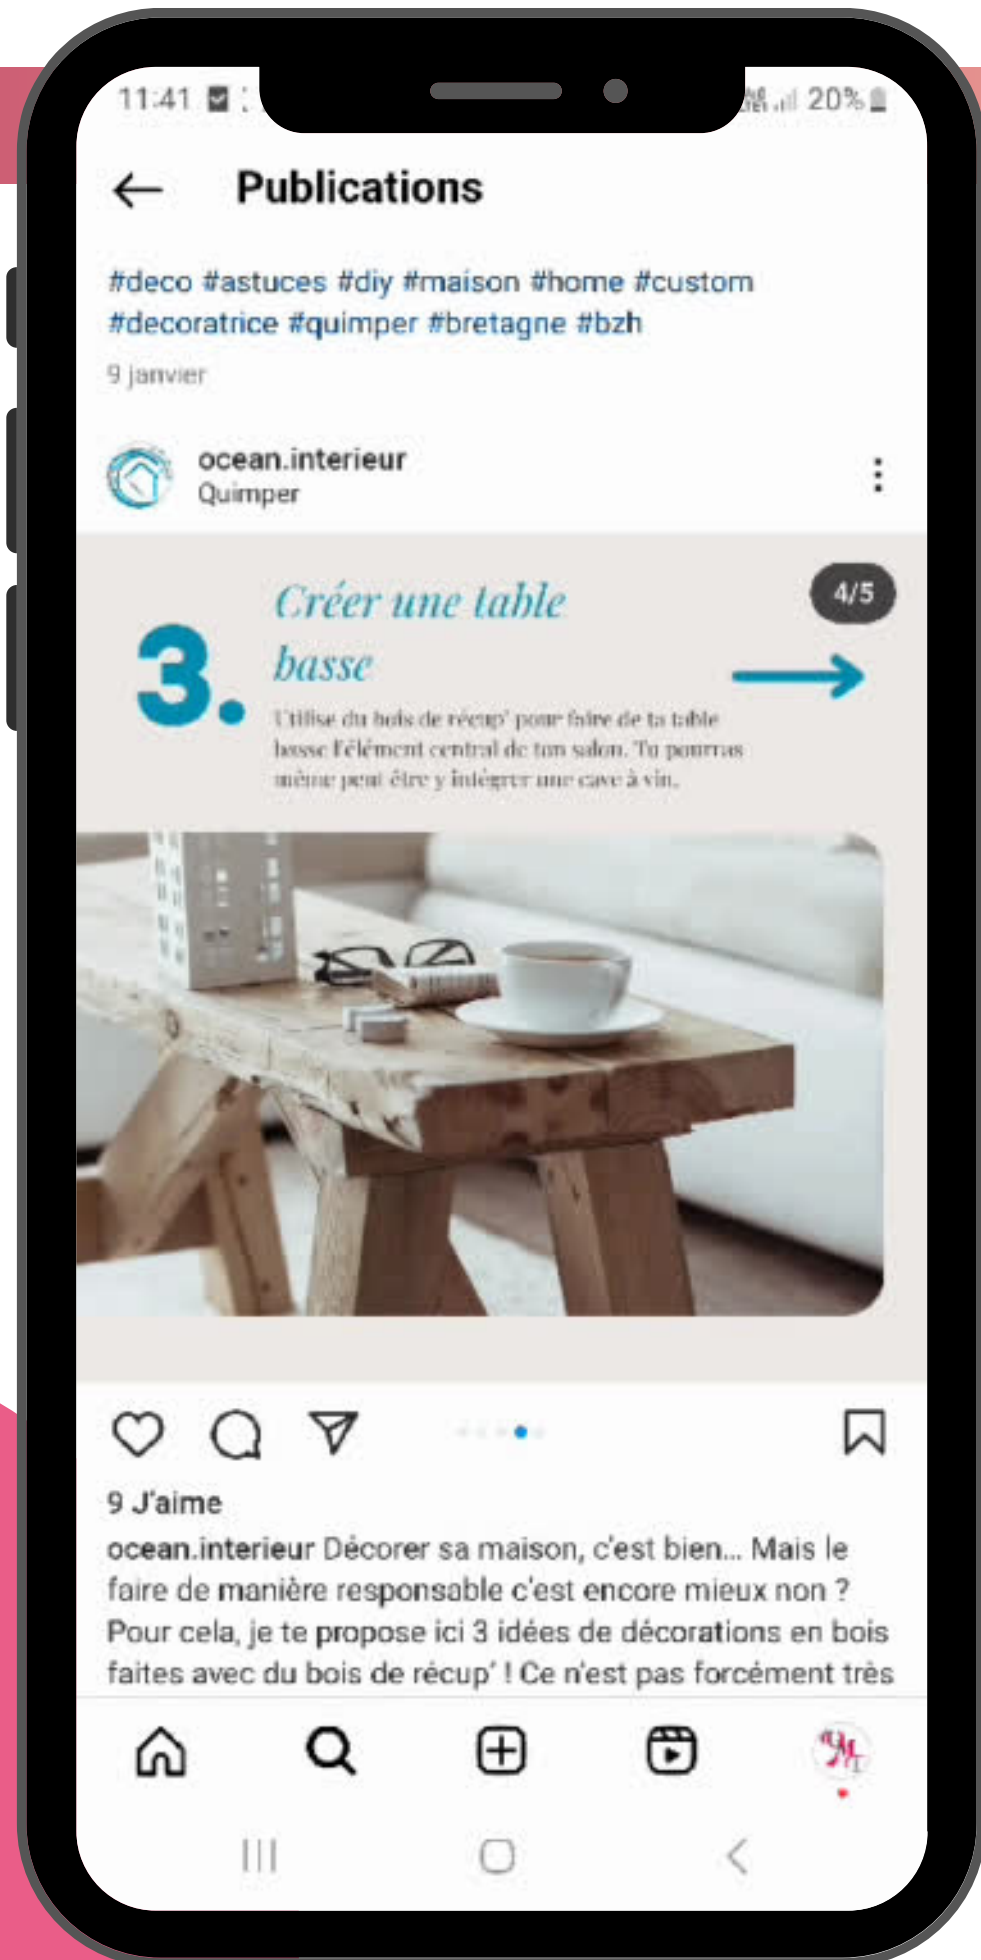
11:41

20%

Publications

#deco #astuces #diy #maison #home #custom #decoratrice #quimper #bretagne #bzh

9 janvier

ocean.interieur
Quimper

4/5

3.

Créer une table basse

Utilise du bois de récup' pour faire de ta table basse l'élément central de ton salon. Tu pourras même peut être y intégrer une cave à vin.

9 J'aime

ocean.interieur Décorer sa maison, c'est bien... Mais le faire de manière responsable c'est encore mieux non ? Pour cela, je te propose ici 3 idées de décorations en bois faites avec du bois de récup' ! Ce n'est pas forcément très